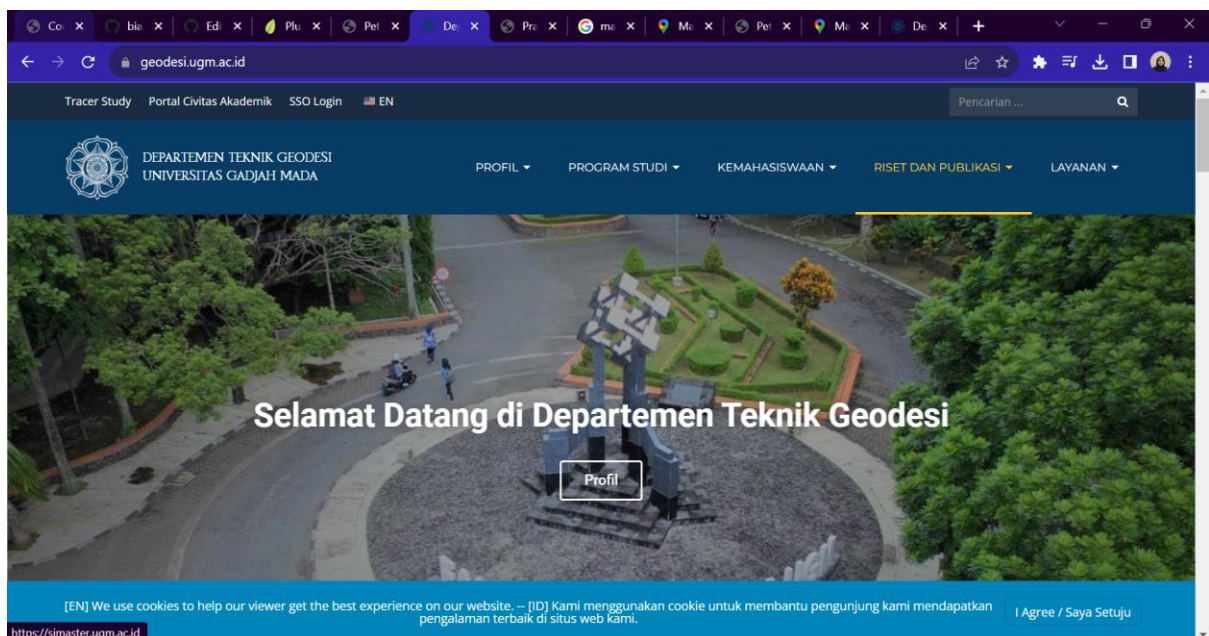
Co × bia × Edi × Plu × Pet × De × Pra × ma × Ma × Pet × Ma × De × +

geodesi.ugm.ac.id

Tracer Study Portal Civitas Akademik SSO Login EN

Pencarian ...

DEPARTEMEN TEKNIK GEODESI
UNIVERSITAS GADJAH MADA

PROFIL ▾ PROGRAM STUDI ▾ KEMAHASISWAAN ▾ RISET DAN PUBLIKASI ▾ LAYANAN ▾

Selamat Datang di Departemen Teknik Geodesi

Profil

[EN] We use cookies to help our viewer get the best experience on our website. -- [ID] Kami menggunakan cookie untuk membantu pengunjung kami mendapatkan pengalaman terbaik di situs web kami.

I Agree / Saya Setuju

https://simaster.ugm.ac.id